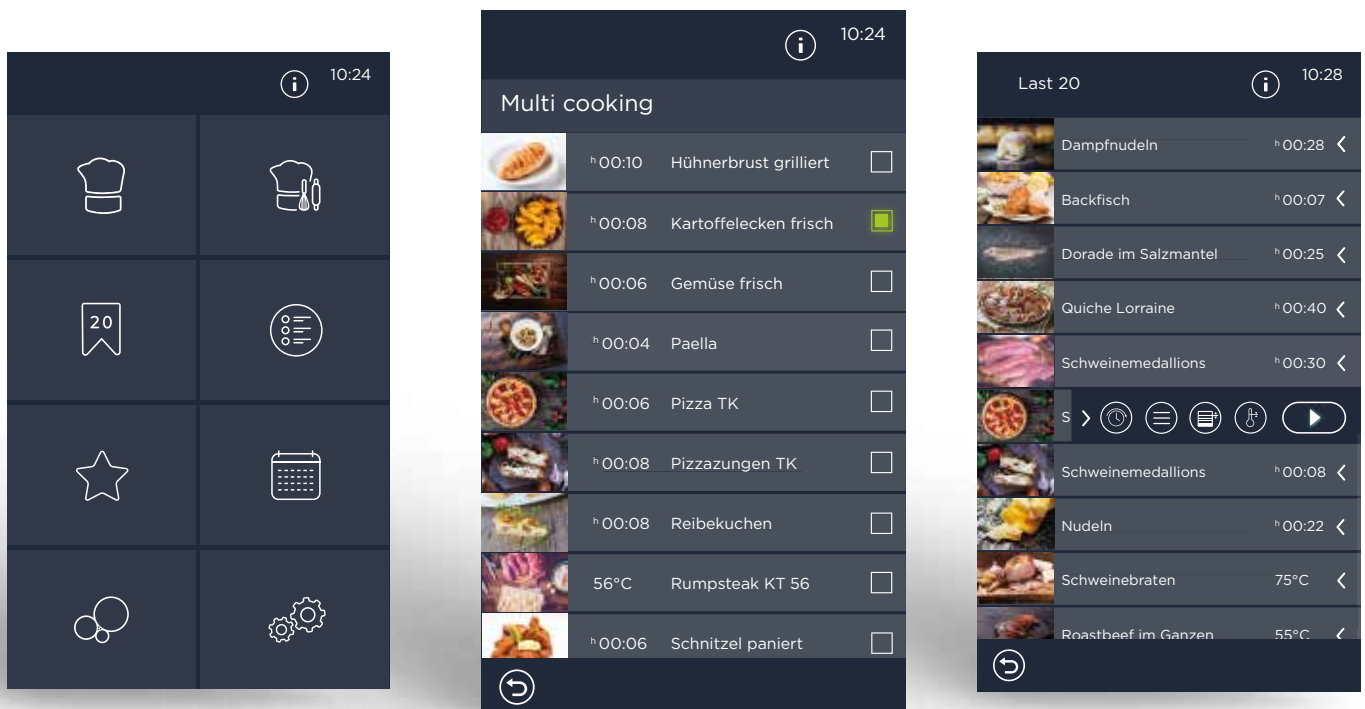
10:24

20

10:24

Multi cooking

h 00:10 Hühnerbrust grilliert

h 00:08 Kartoffelecken frisch

h 00:06 Gemüse frisch

h 00:04 Paella

h 00:06 Pizza TK

h 00:08 Pizzazungen TK

h 00:08 Reibekuchen

56°C Rumpsteak KT 56

h 00:06 Schnitzel paniert

Last 20

10:28

Dampfnudeln h 00:28

Backfisch h 00:07

Dorade im Salzmantel h 00:25

Quiche Lorraine h 00:40

Schweinemedallions h 00:30

S

Schweinemedallions h 00:08

Nudeln h 00:22

Schweinebraten 75°C

Roastbeef im Ganzen 55°C